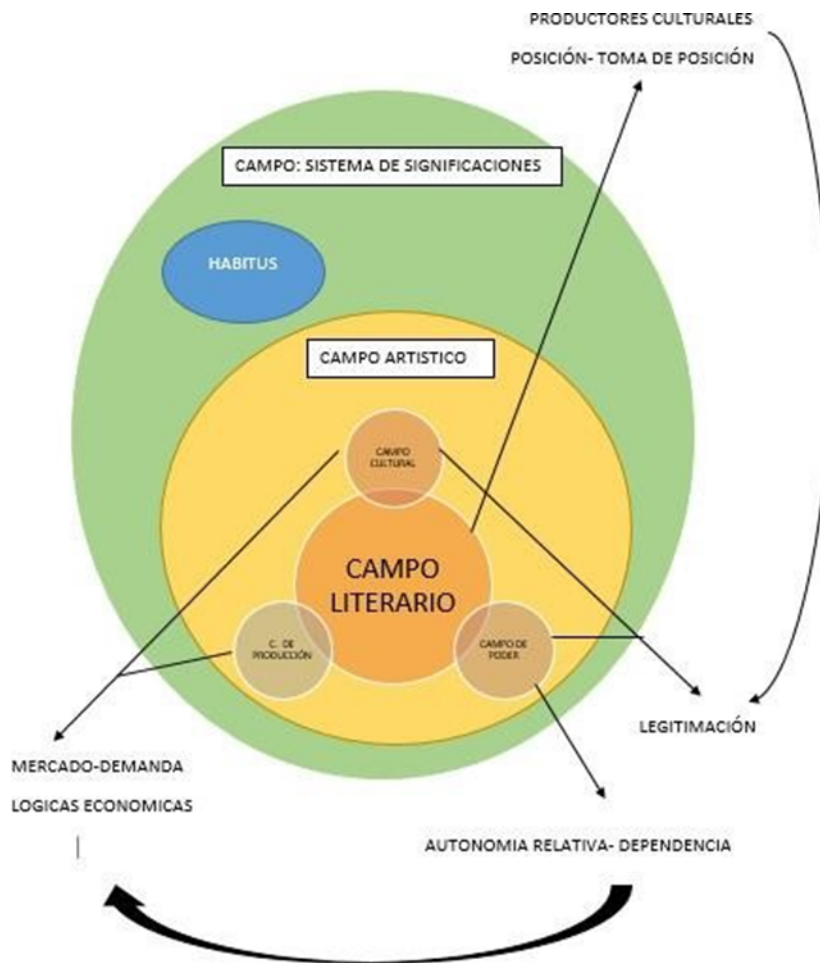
PRODUCTORES CULTURALES

POSICIÓN- TOMA DE POSICIÓN

CAMPO: SISTEMA DE SIGNIFICACIONES

HABITUS

CAMPO ARTISTICO

CAMPO CULTURAL

CAMPO LITERARIO

C. DE PRODUCCIÓN

CAMPO DE PODER

LEGITIMACIÓN

MERCADO-DEMANDA

LOGICAS ECONOMICAS

AUTONOMIA RELATIVA- DEPENDENCIA